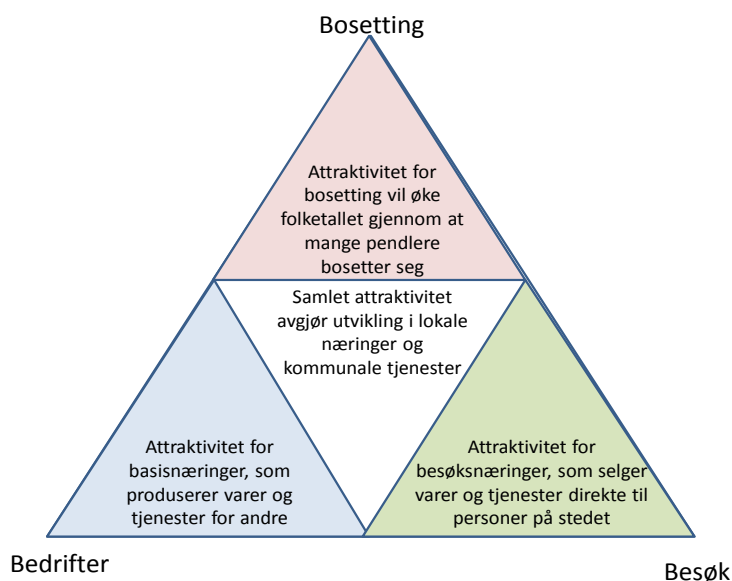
Bosetting

Attraktivitet for bosetting vil øke folketallet gjennom at mange pendlere bosetter seg

Samlet attraktivitet avgjør utvikling i lokale næringer og kommunale tjenester

Attraktivitet for basisnæringer, som produserer varer og tjenester for andre

Attraktivitet for besøksnæringer, som selger varer og tjenester direkte til personer på stedet

Bedrifter

Besøk